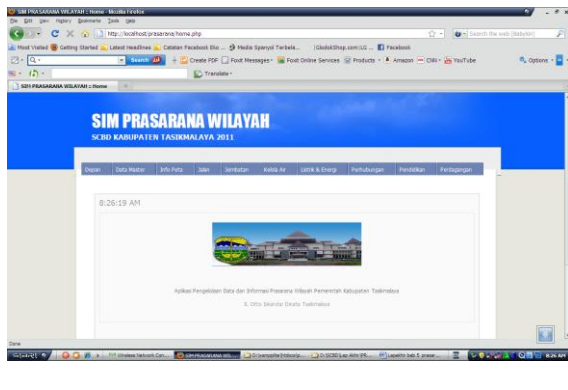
SIM PRASARANA WILAYAH :: Home - Mozilla Firefox

File Edit View History Bookmarks Tools Help

http://localhost/prasarana/home.php

Search the web (Babylon)

Most Visited Getting Started Latest Headlines Catatan Facebook Eko ... Media Spanyol Terbela... |GlobalShop.com|LG ... Facebook

Search Create PDF Foxit Messages Foxit Online Services Products Amazon CNN YouTube Options

Translate

SIM PRASARANA WILAYAH :: Home

SIM PRASARANA WILAYAH

SCBD KABUPATEN TASIKMALAYA 2011

Depan | Data Master | Info Peta | Jalan | Jembatan | Kelola Air | Listrik & Energi | Perhubungan | Pendidikan | Perdagangan

8:26:19 AM

Aplikasi Pengelolaan Data dan Informasi Prasarana Wilayah Pemerintah Kabupaten Tasikmalaya

© 2011 Sekretariat Daerah Tasikmalaya

Done

start | Wireless Network Con... | SIM PRASARANA WIL... | D:\yanasoft\htdocs\p... | D:\SCBD\Lap Akhir\PR... | Lapakhir bab 5 prasar... | 8:26 AM